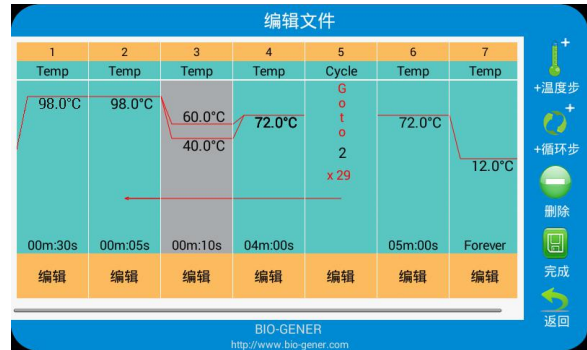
编辑文件

| 1 | 2 | 3 | 4 | 5 | 6 | 7 |
|---|---|---|---|---|---|---|
| Temp | Temp | Temp | Temp | Cycle | Temp | Temp |
| 98.0°C | 98.0°C | 60.0°C 40.0°C | 72.0°C | Goto 2 x 29 | 72.0°C | 12.0°C |
| 00m:30s | 00m:05s | 00m:10s | 04m:00s | | 05m:00s | Forever |
| 编辑 | 编辑 | 编辑 | 编辑 | 编辑 | 编辑 | 编辑 |

+温度步
+循环步
删除
完成
返回

BIO-GENER
http://www.bio-gener.com